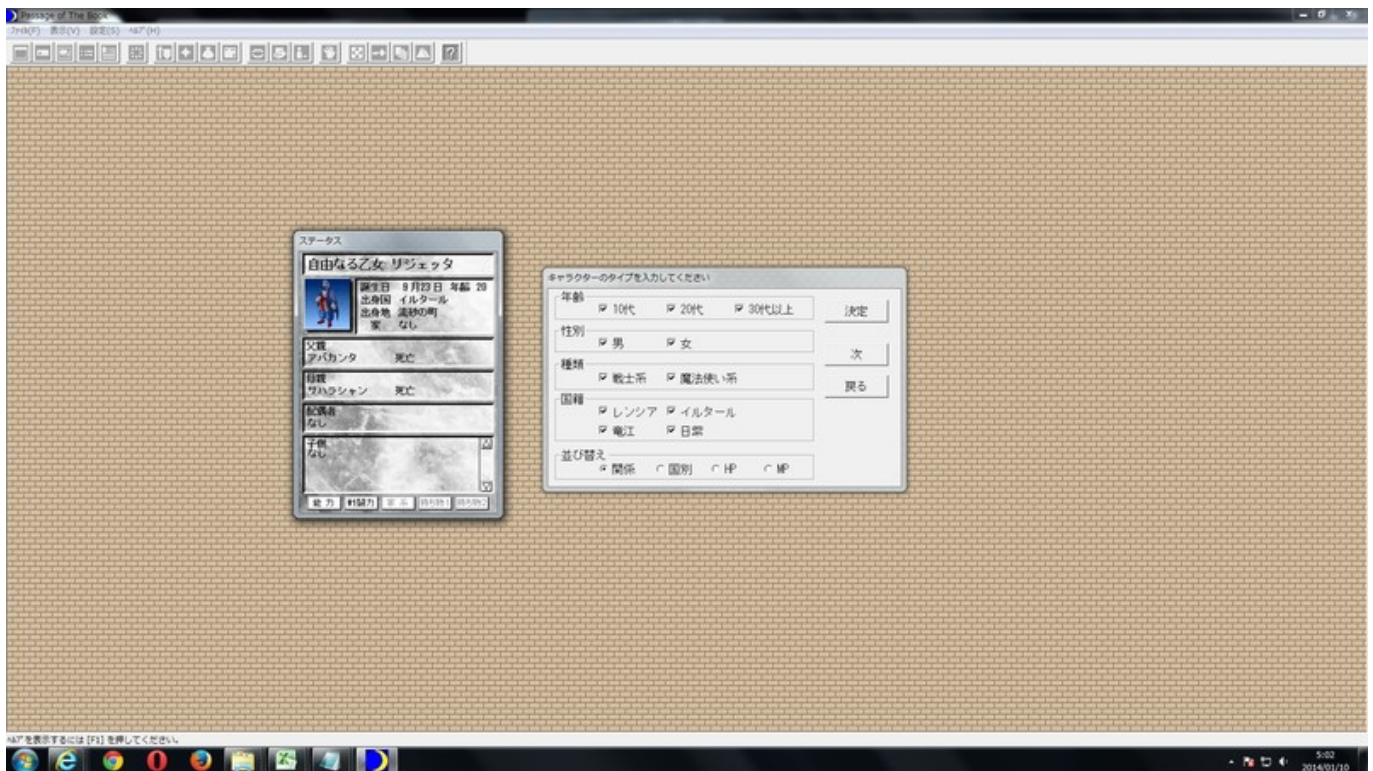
Passage of The Book
ﾌｧｲﾙ(F) 表示(V) 設定(S) ﾍﾙﾌﾟ(H)

ステータス
自由なる乙女 リジェッタ
誕生日 9月23日 年齢 20
出身国 イルタール
出身地 流砂の町
家 なし
父親
アバカンタ 死亡
母親
ツハラシャン 死亡
配偶者
なし
子供
なし
能力 剣術力 家系 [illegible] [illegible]

キャラクターのタイプを入力してください
年齢
☑ 10代 ☑ 20代 ☑ 30代以上
性別
☑ 男 ☑ 女
種類
☑ 戦士系 ☑ 魔法使い系
国籍
☑ レンシア ☑ イルタール
☑ 竜江 ☑ 日崇
並び替え
◉ 関係 ○ 国別 ○ HP ○ MP
決定
次
戻る

ﾍﾙﾌﾟを表示するには [F1] を押してください。

5:02
2014/01/10